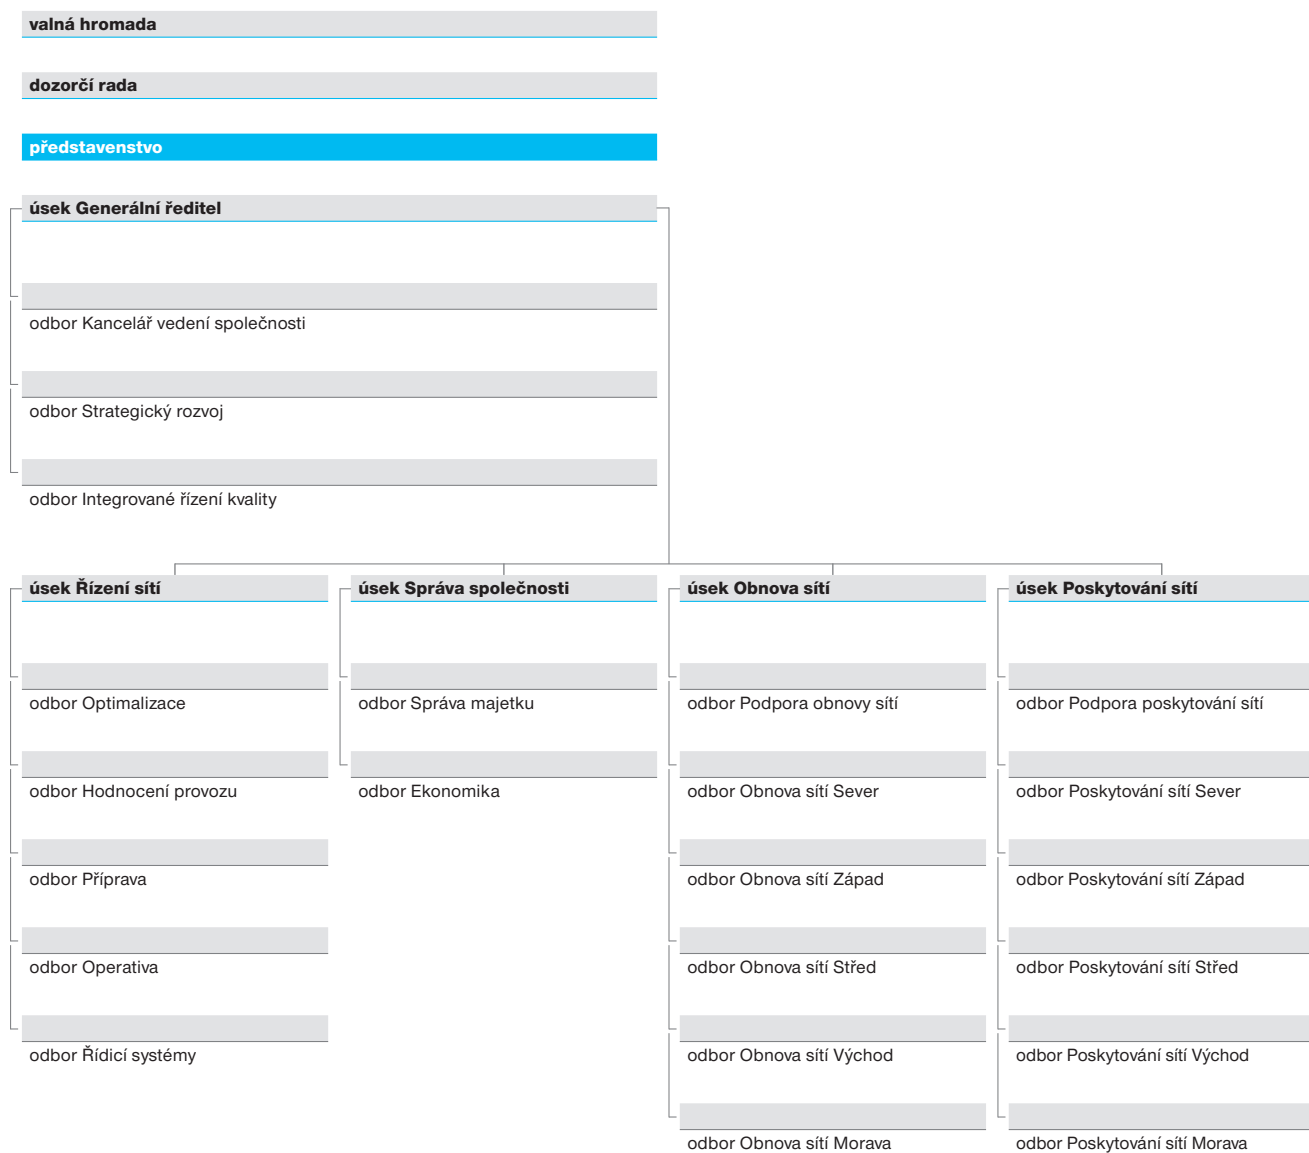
valná hromada

dozorčí rada

představenstvo

úsek Generální ředitel

odbor Kancelář vedení společnosti

odbor Strategický rozvoj

odbor Integrované řízení kvality

úsek Řízení sítí

odbor Optimalizace

odbor Hodnocení provozu

odbor Příprava

odbor Operativa

odbor Řídicí systémy

úsek Správa společnosti

odbor Správa majetku

odbor Ekonomika

úsek Obnova sítí

odbor Podpora obnovy sítí

odbor Obnova sítí Sever

odbor Obnova sítí Západ

odbor Obnova sítí Střed

odbor Obnova sítí Východ

odbor Obnova sítí Morava

úsek Poskytování sítí

odbor Podpora poskytování sítí

odbor Poskytování sítí Sever

odbor Poskytování sítí Západ

odbor Poskytování sítí Střed

odbor Poskytování sítí Východ

odbor Poskytování sítí Morava